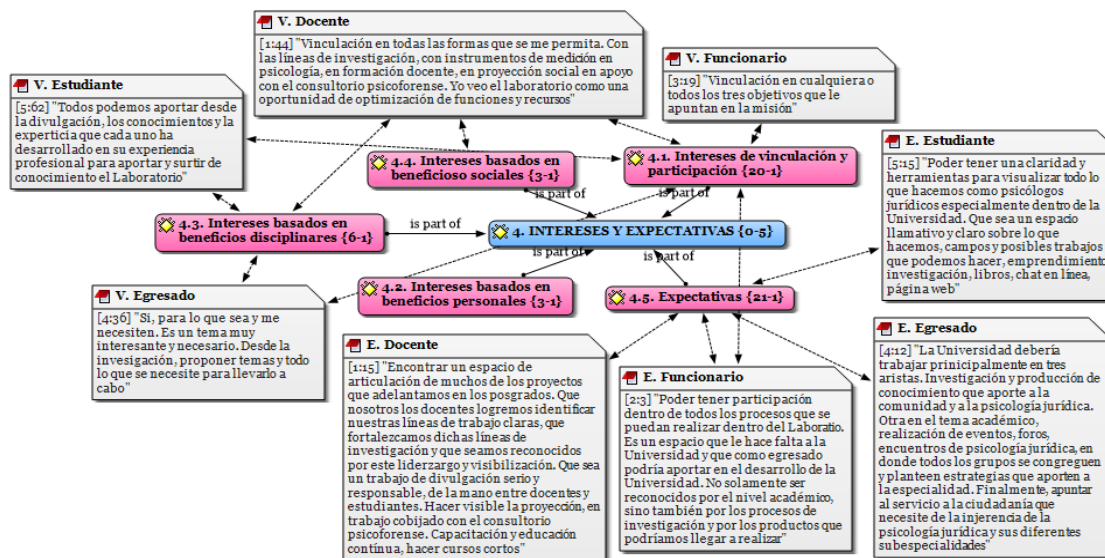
V. Docente

[1:44] "Vinculación en todas las formas que se me permita. Con las líneas de investigación, con instrumentos de medición en psicología, en formación docente, en proyección social en apoyo con el consultorio psicoforense. Yo veo el laboratorio como una oportunidad de optimización de funciones y recursos"

V. Funcionario

[3:19] "Vinculación en cualquiera o todos los tres objetivos que le apuntan en la misión"

V. Estudiante

[5:62] "Todos podemos aportar desde la divulgación, los conocimientos y la experticia que cada uno ha desarrollado en su experiencia profesional para aportar y surtir de conocimiento el Laboratorio"

4.4. Intereses basados en beneficioso sociales {3-1}

4.1. Intereses de vinculación y participación {20-1}

E. Estudiante

[5:15] "Poder tener una claridad y herramientas para visualizar todo lo que hacemos como psicólogos jurídicos especialmente dentro de la Universidad. Que sea un espacio llamativo y claro sobre lo que hacemos, campos y posibles trabajos que podemos hacer, emprendimiento, investigación, libros, chat en línea, página web"

is part of

is part of

4.3. Intereses basados en beneficios disciplinares {6-1}

is part of

4. INTERESES Y EXPECTATIVAS {0-5}

is part of

is part of

V. Egresado

[4:36] "Si, para lo que sea y me necesiten. Es un tema muy interesante y necesario. Desde la invesigación, proponer temas y todo lo que se necesite para llevarlo a cabo"

4.2. Intereses basados en beneficios personales {3-1}

4.5. Expectativas {21-1}

E. Docente

[1:15] "Encontrar un espacio de articulación de muchos de los proyectos que adelantamos en los posgrados. Que nosotros los docentes logremos identificar nuestras líneas de trabajo claras, que fortalezcamos dichas líneas de investigación y que seamos reconocidos por este liderzargo y visibilización. Que sea un trabajo de divulgación serio y responsable, de la mano entre docentes y estudiantes. Hacer visible la proyección, en trabajo cobijado con el consultorio psicoforense. Capacitación y educación continua, hacer cursos cortos"

E. Funcionario

[2:3] "Poder tener participación dentro de todos los procesos que se puedan realizar dentro del Laboratio. Es un espacio que le hace falta a la Universidad y que como egresado podría aportar en el desarrollo de la Universidad. No solamente ser reconocidos por el nivel académico, sino también por los procesos de investigación y por los productos que podríamos llegar a realizar"

E. Egresado

[4:12] "La Universidad debería trabajar principalmente en tres aristas. Investigación y producción de conocimiento que aporte a la comunidad y a la psicología jurídica. Otra en el tema académico, realización de eventos, foros, encuentros de psicología jurídica, en donde todos los grupos se congreguen y planteen estrategias que aporten a la especialidad. Finalmente, apuntar al servicio a la ciudadanía que necesite de la injerencia de la psicología jurídica y sus diferentes subespecialidades"